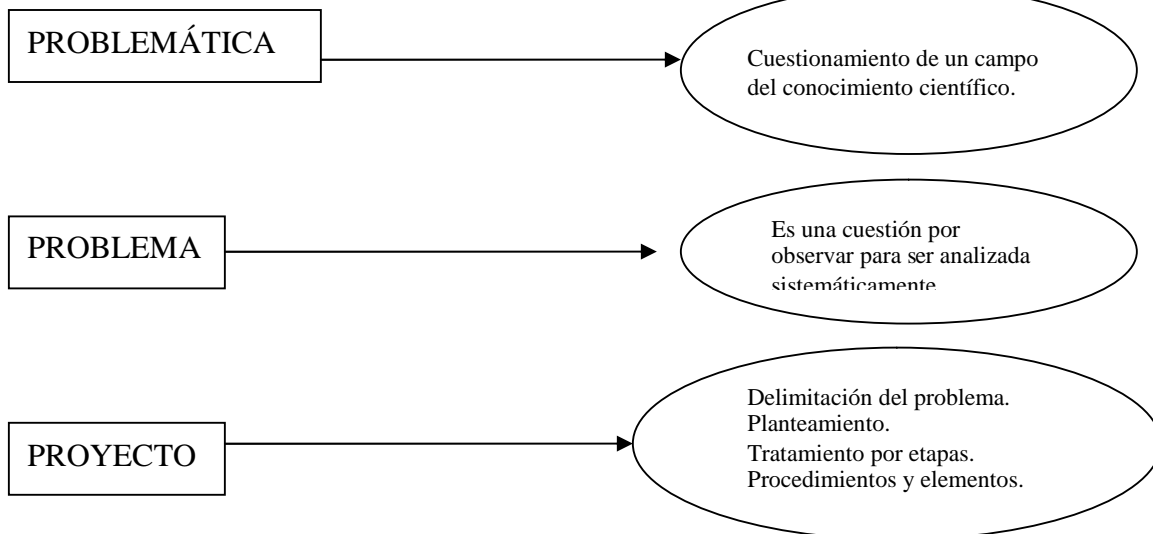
PROBLEMÁTICA

Cuestionamiento de un campo del conocimiento científico.

PROBLEMA

Es una cuestión por observar para ser analizada sistemáticamente

PROYECTO

Delimitación del problema.
Planteamiento.
Tratamiento por etapas.
Procedimientos y elementos.